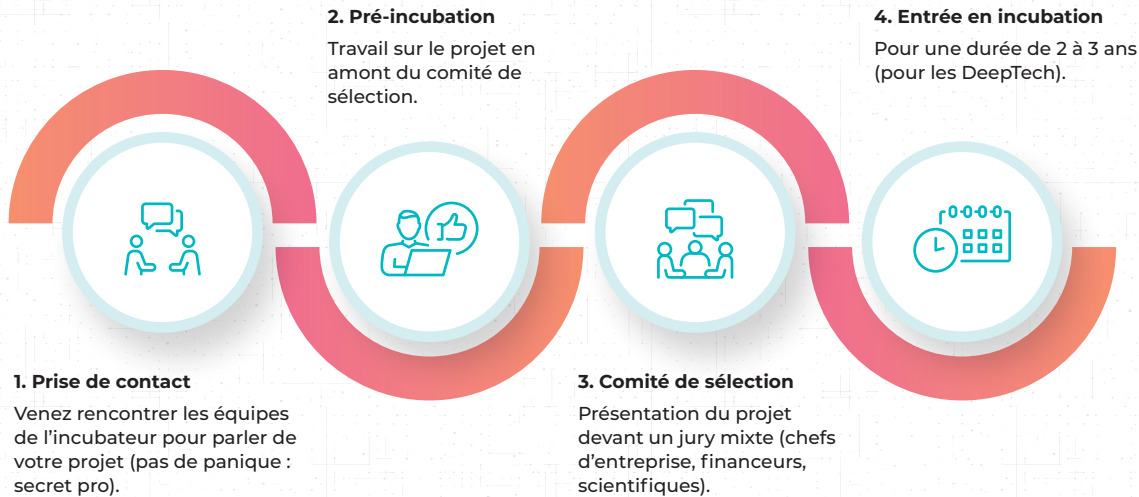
2. Pré-incubation

Travail sur le projet en amont du comité de sélection.

4. Entrée en incubation

Pour une durée de 2 à 3 ans (pour les DeepTech).

1. Prise de contact

Venez rencontrer les équipes de l'incubateur pour parler de votre projet (pas de panique : secret pro).

3. Comité de sélection

Présentation du projet devant un jury mixte (chefs d'entreprise, financeurs, scientifiques).